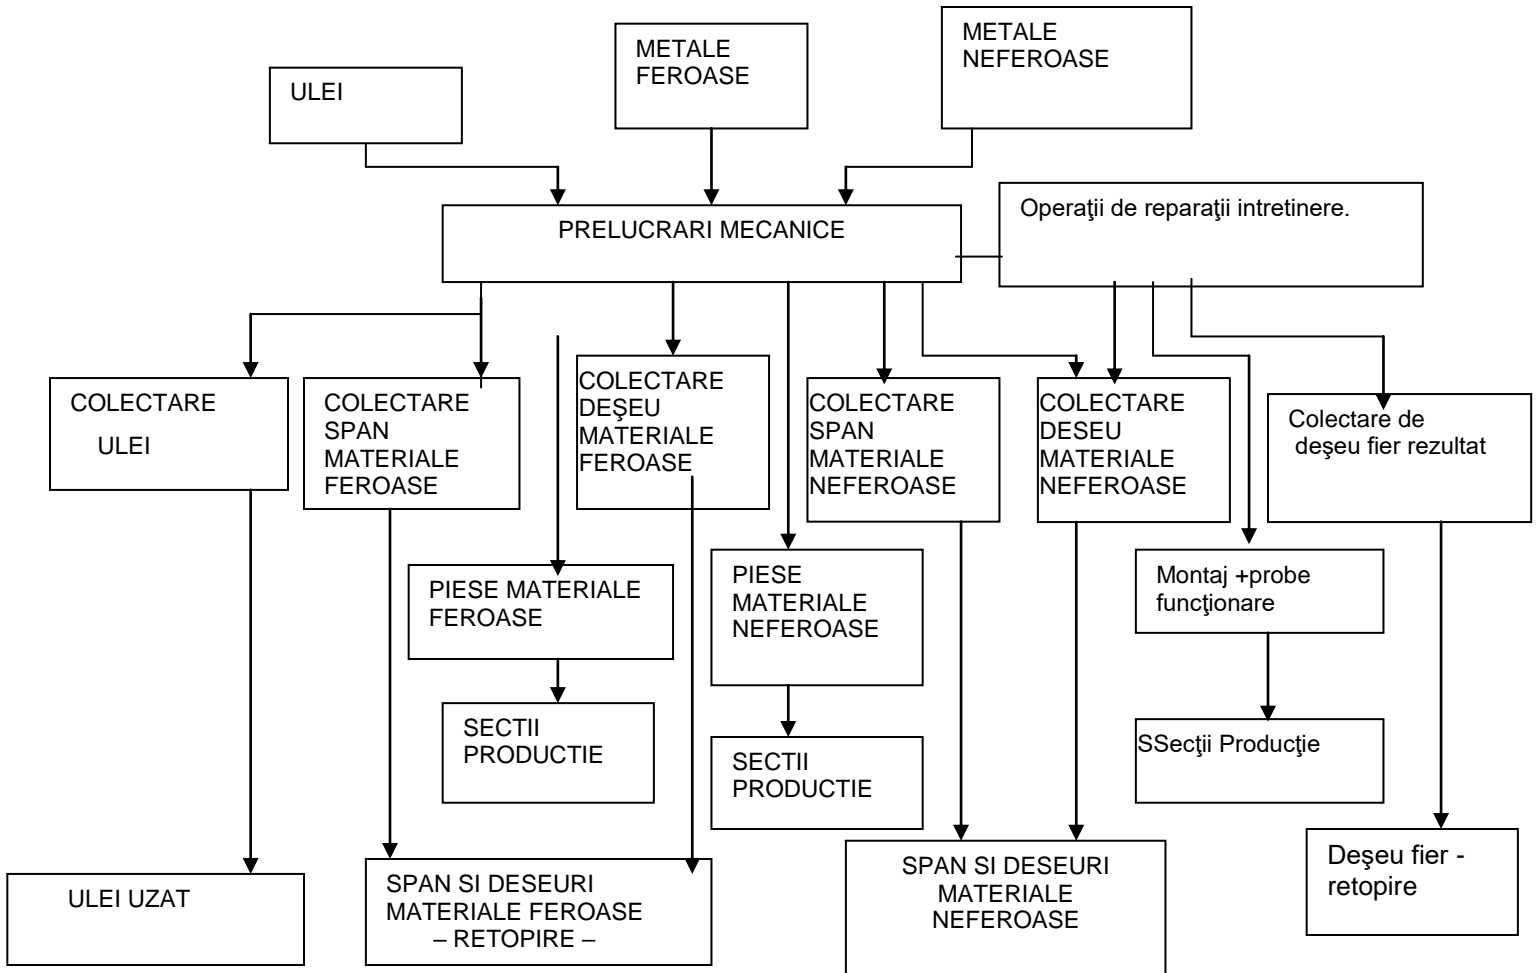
ULEI

METALE FEROASE

METALE NEFEROASE

PRELUCRARI MECANICE

Operaţii de reparaţii intretinere.

COLECTARE ULEI

COLECTARE SPAN MATERIALE FEROASE

COLECTARE DEŞEU MATERIALE FEROASE

COLECTARE SPAN MATERIALE NEFEROASE

COLECTARE DESEU MATERIALE NEFEROASE

Colectare de deşeu fier rezultat

PIESE MATERIALE FEROASE

PIESE MATERIALE NEFEROASE

Montaj +probe funcţionare

SECTII PRODUCTIE

SECTII PRODUCTIE

SSecţii Producţie

ULEI UZAT

SPAN SI DESEURI MATERIALE FEROASE – RETOPIRE –

SPAN SI DESEURI MATERIALE NEFEROASE

Deşeu fier - retopire